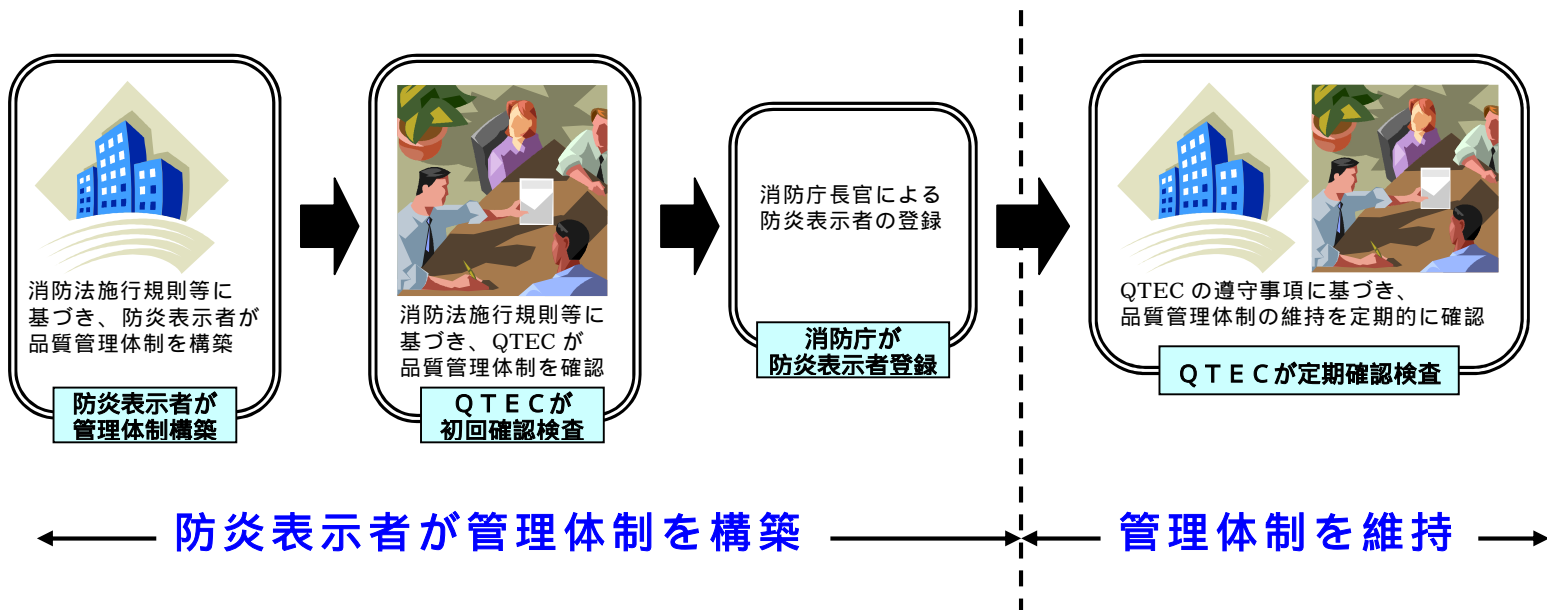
消防法施行規則等に基づき、防炎表示者が品質管理体制を構築

防炎表示者が管理体制構築

消防法施行規則等に基づき、QTEC が品質管理体制を確認

ＱＴＥＣが初回確認検査

消防庁長官による防炎表示者の登録

消防庁が防炎表示者登録

QTEC の遵守事項に基づき、品質管理体制の維持を定期的に確認

ＱＴＥＣが定期確認検査

防炎表示者が管理体制を構築

管理体制を維持